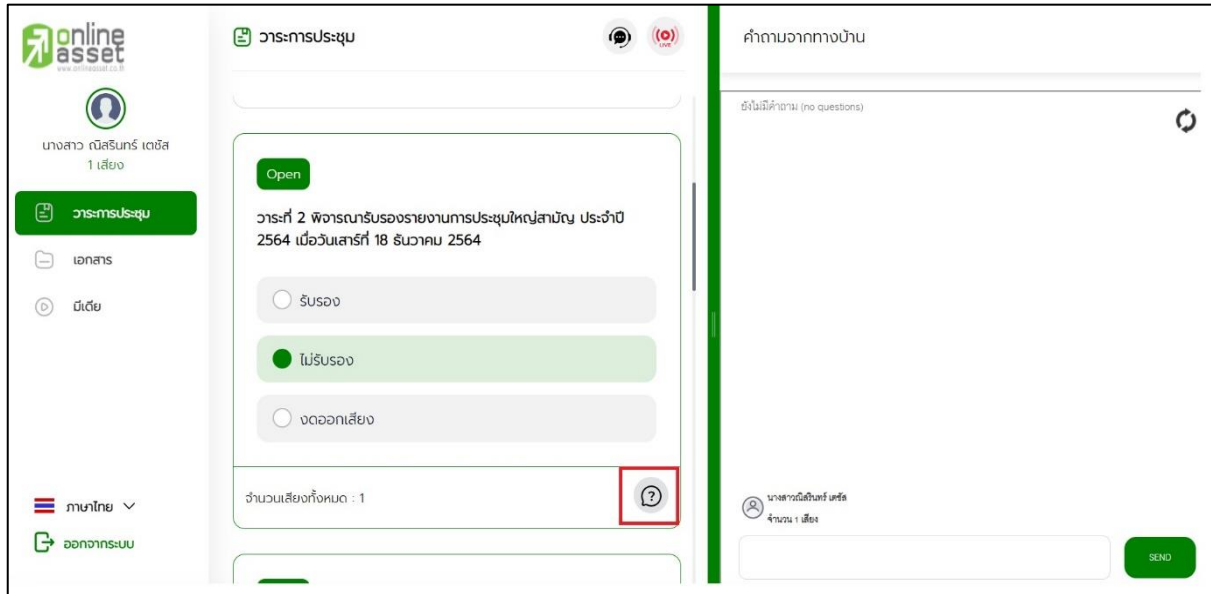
online asset
www.onlineasset.co.th

นางสาว ณิสรินทร์ เตชัส
1 เสียง

วาระการประชุม
เอกสาร
มีเดีย

ภาษาไทย

ออกจากระบบ

วาระการประชุม

LIVE

Open

วาระที่ 2 พิจารณารับรองรายงานการประชุมใหญ่สามัญ ประจำปี 2564 เมื่อวันเสาร์ที่ 18 ธันวาคม 2564

รับรอง

ไม่รับรอง

งดออกเสียง

จำนวนเสียงทั้งหมด : 1

คำถามจากทางบ้าน

ยังไม่มีคำถาม (no questions)

นางสาวณิสรินทร์ เตชัส
จำนวน 1 เสียง

SEND